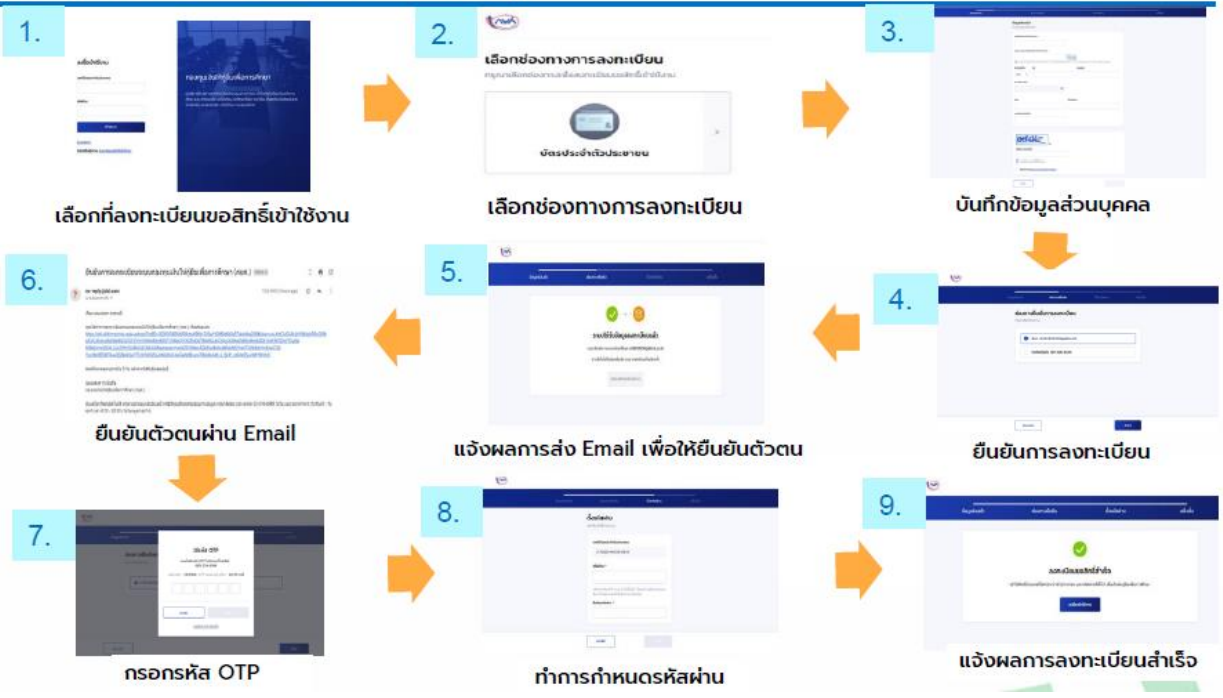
1.

กองทุนเงินให้กู้ยืมเพื่อการศึกษา

เลือกที่ลงทะเบียนขอสิทธิ์เข้าใช้งาน

2.

เลือกช่องทางการลงทะเบียน

บัตรประจำตัวประชาชน

เลือกช่องทางการลงทะเบียน

3.

บันทึกข้อมูลส่วนบุคคล

6.

ยืนยันการลงทะเบียนขอสิทธิ์เข้าใช้งานระบบกองทุนเงินให้กู้ยืมเพื่อการศึกษา (กยศ.)

ยืนยันตัวตนผ่าน Email

5.

ระบบได้รับข้อมูลของท่านแล้ว

แจ้งผลการส่ง Email เพื่อให้ยืนยันตัวตน

4.

ยืนยันการลงทะเบียน

7.

ยืนยัน OTP

กรอกรหัส OTP

8.

ตั้งรหัสผ่าน

ทำการกำหนดรหัสผ่าน

9.

ลงทะเบียนขอสิทธิ์สำเร็จ

แจ้งผลการลงทะเบียนสำเร็จ